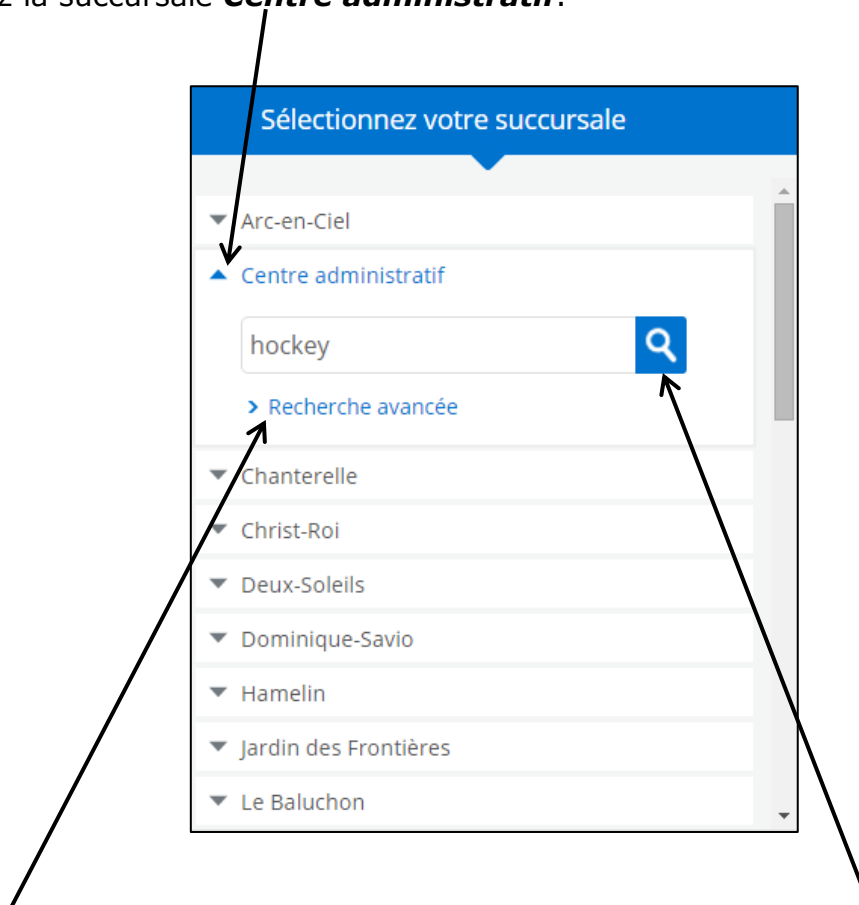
z la succursale ***Centre administratif***.

Sélectionnez votre succursale

Arc-en-Ciel

Centre administratif

hockey

› Recherche avancée

Chanterelle

Christ-Roi

Deux-Soleils

Dominique-Savio

Hamelin

Jardin des Frontières

Le Baluchon